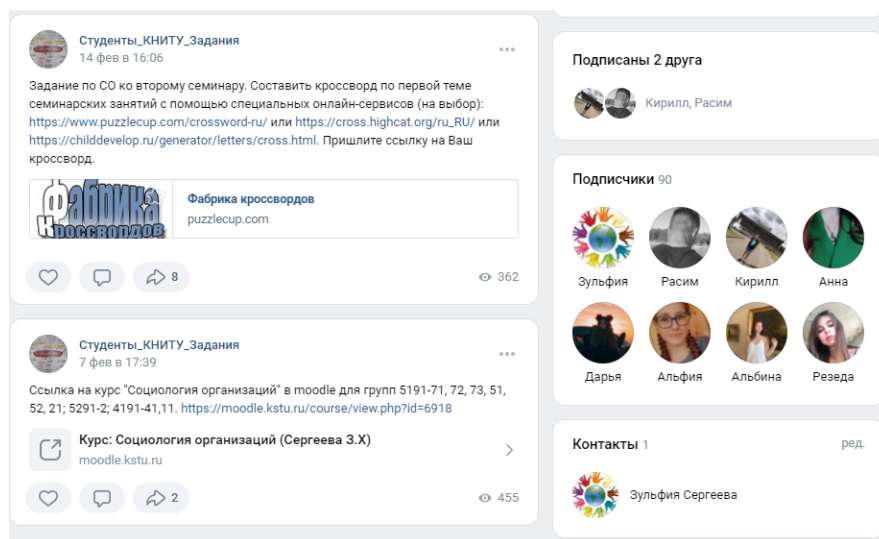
Студенты_КНИТУ_Задания
14 фев в 16:06

Задание по СО ко второму семинару. Составить кроссворд по первой теме семинарских занятий с помощью специальных онлайн-сервисов (на выбор): https://www.puzzlecup.com/crossword-ru/ или https://cross.highcat.org/ru_RU/ или https://childdevelop.ru/generator/letters/cross.html. Пришлите ссылку на Ваш кроссворд.

Фабрика кроссвордов

Фабрика кроссвордов
puzzlecup.com

8
362

Студенты_КНИТУ_Задания
7 фев в 17:39

Ссылка на курс "Социология организаций" в moodle для групп 5191-71, 72, 73, 51, 52, 21; 5291-2; 4191-41,11. https://moodle.kstu.ru/course/view.php?id=6918

Курс: Социология организаций (Сергеева З.Х)
moodle.kstu.ru

2
455

Подписаны 2 друга
Кирилл, Расим

Подписчики 90
Зульфия
Расим
Кирилл
Анна
Дарья
Альфия
Альбина
Резеда

Контакты 1
ред.
Зульфия Сергеева